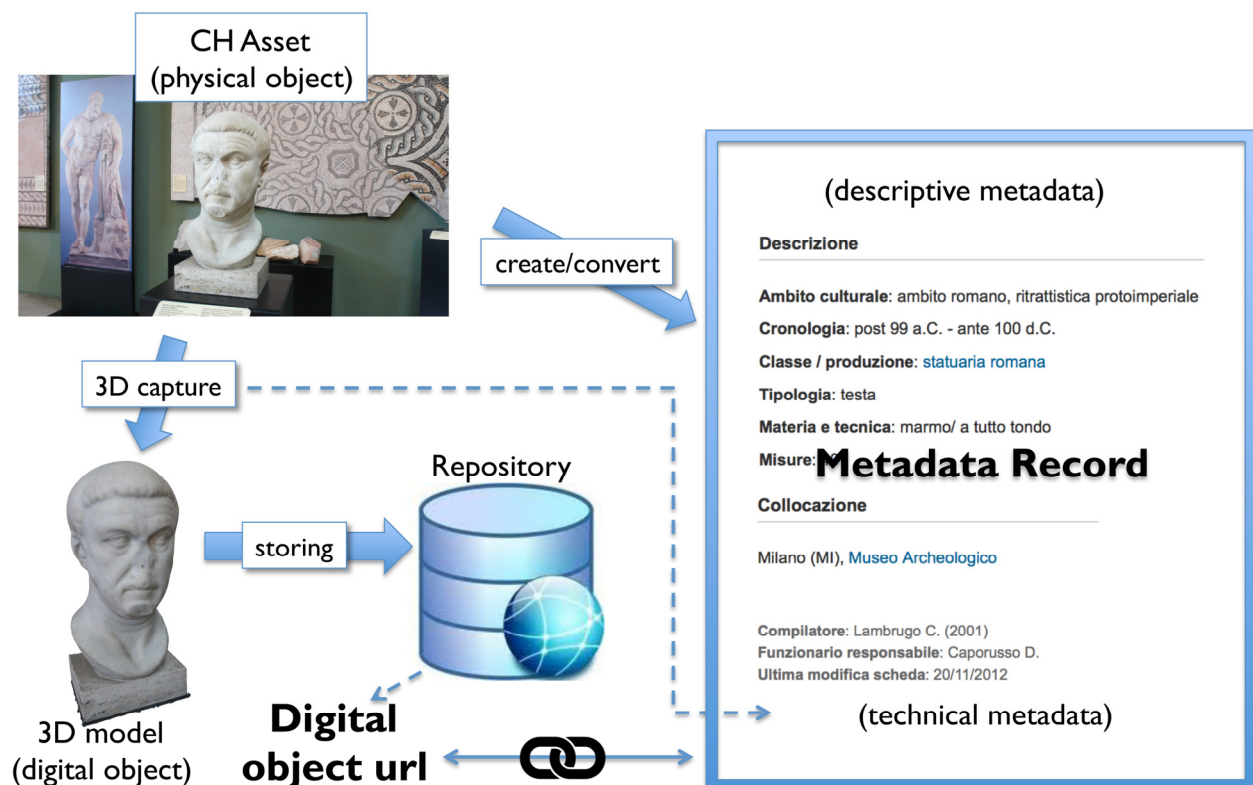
CH Asset
(physical object)

create/convert

3D capture

3D model
(digital object)

storing

Repository

Digital object url

(descriptive metadata)

Descrizione

Ambito culturale: ambito romano, ritrattistica protoimperiale

Cronologia: post 99 a.C. - ante 100 d.C.

Classe / produzione: statuaria romana

Tipologia: testa

Materia e tecnica: marmo/ a tutto tondo

Misure: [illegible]

Metadata Record

Collocazione

Milano (MI), Museo Archeologico

Compilatore: Lambrugo C. (2001)
Funzionario responsabile: Caporusso D.
Ultima modifica scheda: 20/11/2012

(technical metadata)